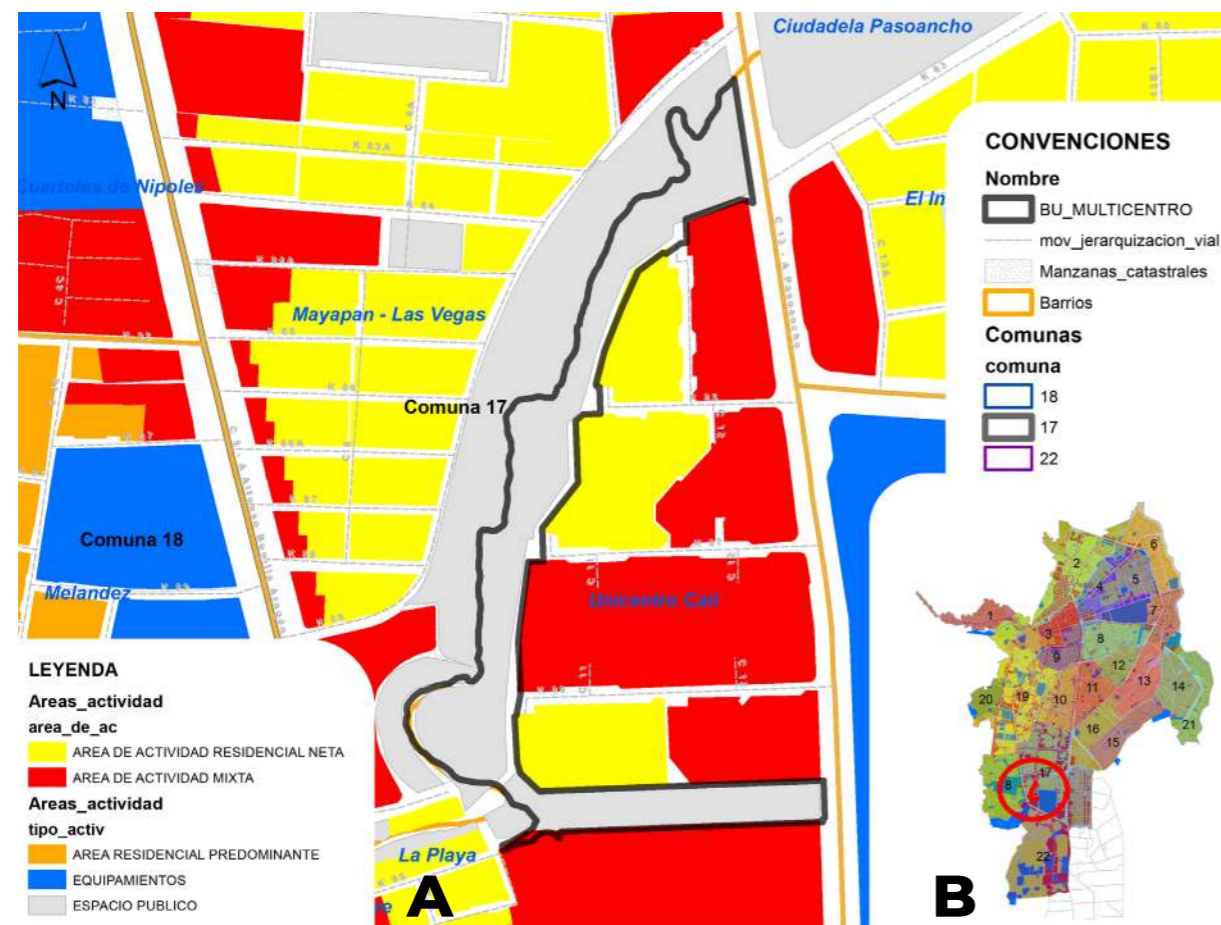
N

Ciudadela Pasoancho

Cuarteles de Nápoles

El In

Mayapan - Las Vegas

Comuna 17

Comuna 18

Melandez

Unicentro Cali

La Playa

CONVENCIONES
Nombre
BU_MULTICENTRO
mov_jerarquizacion_vial
Manzanas_catastrales
Barrios
Comunas
comuna
18
17
22

LEYENDA
Areas_actividad
area_de_ac
AREA DE ACTIVIDAD RESIDENCIAL NETA
AREA DE ACTIVIDAD MIXTA
Areas_actividad
tipo_activ
AREA RESIDENCIAL PREDOMINANTE
EQUIPAMIENTOS
ESPACIO PUBLICO

A

B

1 2 3 4 5 6 7 8 9 10 11 12 13 14 15 16 17 18 19 20 21 22